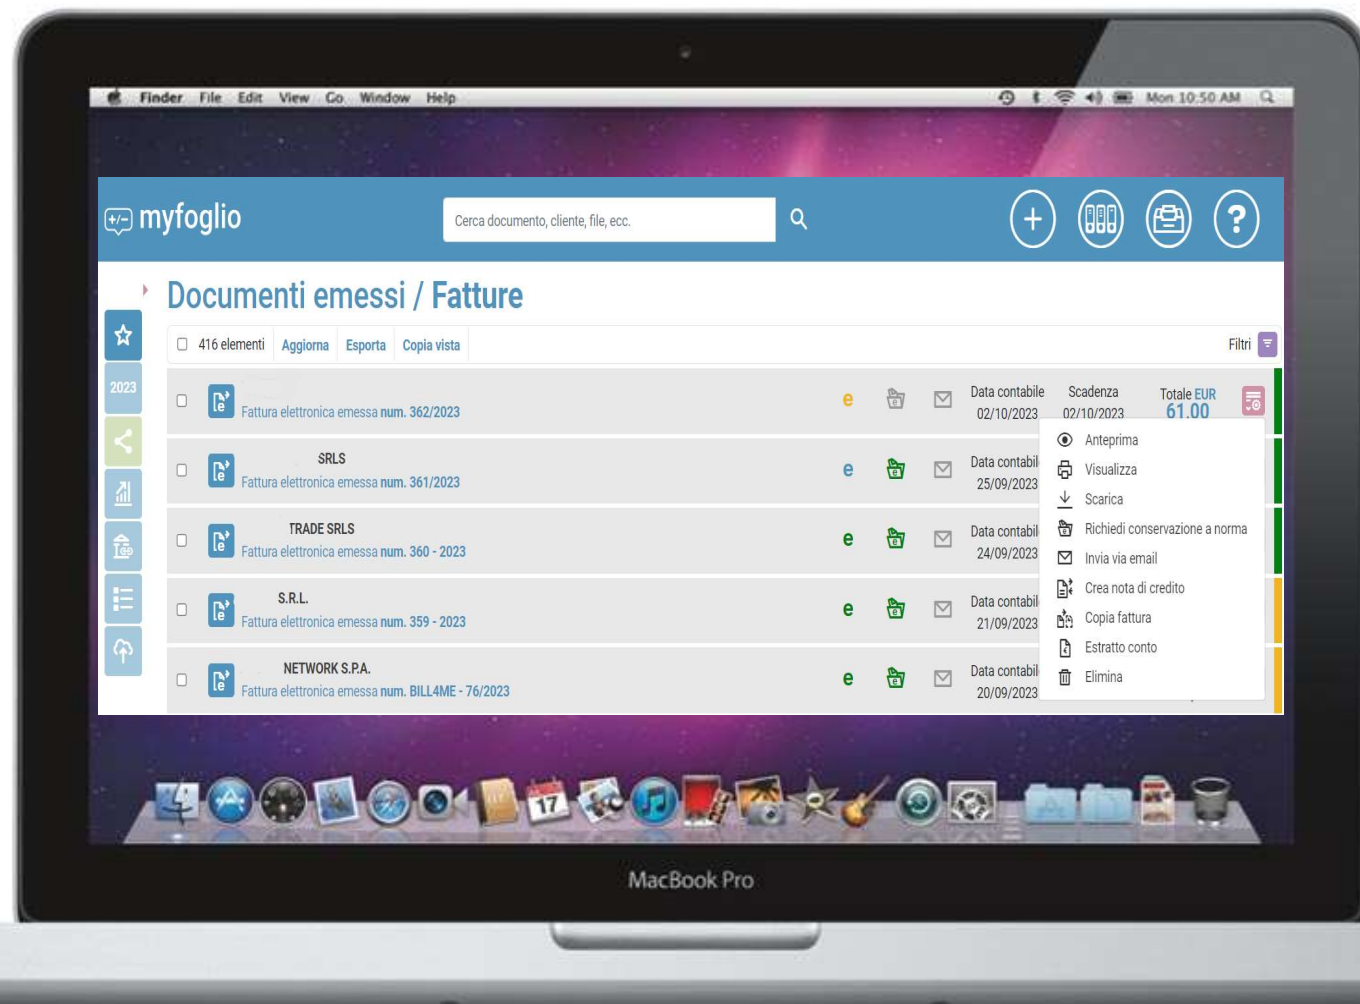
Finder File Edit View Go Window Help

Mon 10:50 AM

myfoglio

Cerca documento, cliente, file, ecc.

Documenti emessi / Fatture

416 elementi Aggiorna Esporta Copia vista

Filtri

2023

Fattura elettronica emessa num. 362/2023

e

Data contabile 02/10/2023

Scadenza 02/10/2023

Totale EUR 61.00

SRLS

Fattura elettronica emessa num. 361/2023

e

Data contabil 25/09/2023

TRADE SRLS

Fattura elettronica emessa num. 360 - 2023

e

Data contabil 24/09/2023

S.R.L.

Fattura elettronica emessa num. 359 - 2023

e

Data contabil 21/09/2023

NETWORK S.P.A.

Fattura elettronica emessa num. BILL4ME - 76/2023

e

Data contabil 20/09/2023

Anteprima
Visualizza
Scarica
Richiedi conservazione a norma
Invia via email
Crea nota di credito
Copia fattura
Estratto conto
Elimina

17

MacBook Pro